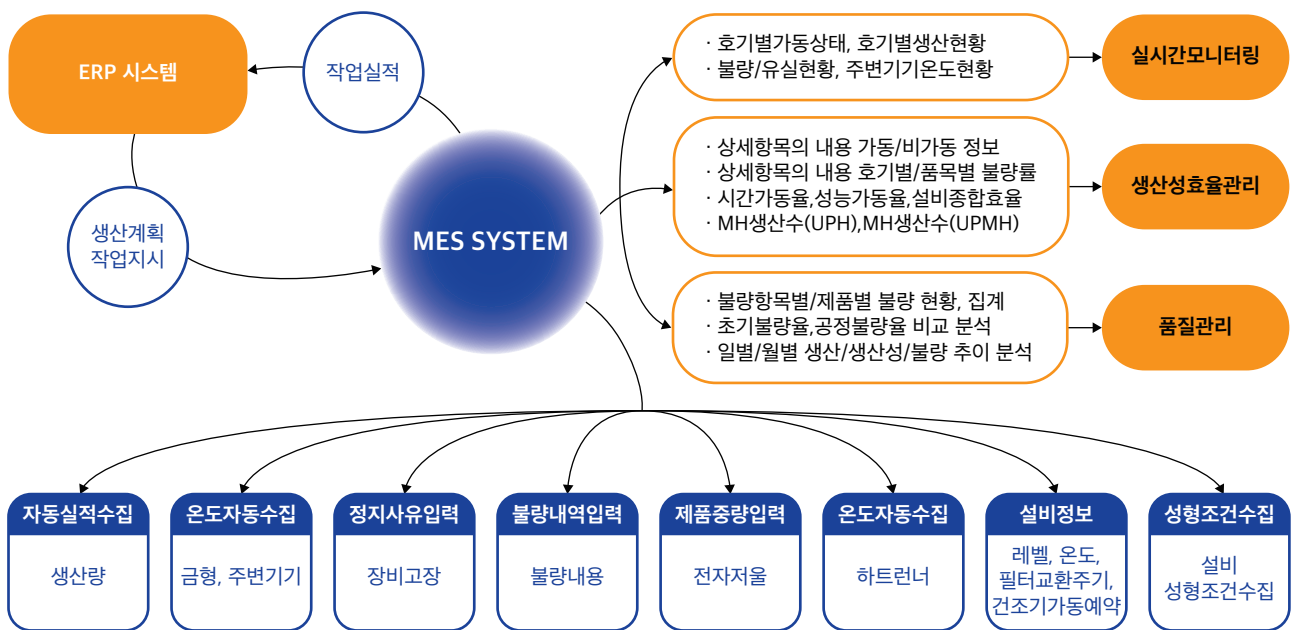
ERP 시스템

작업실적

생산계획
작업지시

MES SYSTEM

· 호기별가동상태, 호기별생산현황
· 불량/유실현황, 주변기기온도현황

실시간모니터링

· 상세항목의 내용 가동/비가동 정보
· 상세항목의 내용 호기별/품목별 불량률
· 시간가동율,성능가동율,설비종합효율
· MH생산수(UPH),MH생산수(UPMH)

생산성효율관리

· 불량항목별/제품별 불량 현황, 집계
· 초기불량율,공정불량율 비교 분석
· 일별/월별 생산/생산성/불량 추이 분석

품질관리

자동실적수집
생산량

온도자동수집
금형, 주변기기

정지사유입력
장비고장

불량내역입력
불량내용

제품중량입력
전자저울

온도자동수집
하트런너

설비정보
레벨, 온도, 필터교환주기, 건조기가동예약

성형조건수집
설비
성형조건수집